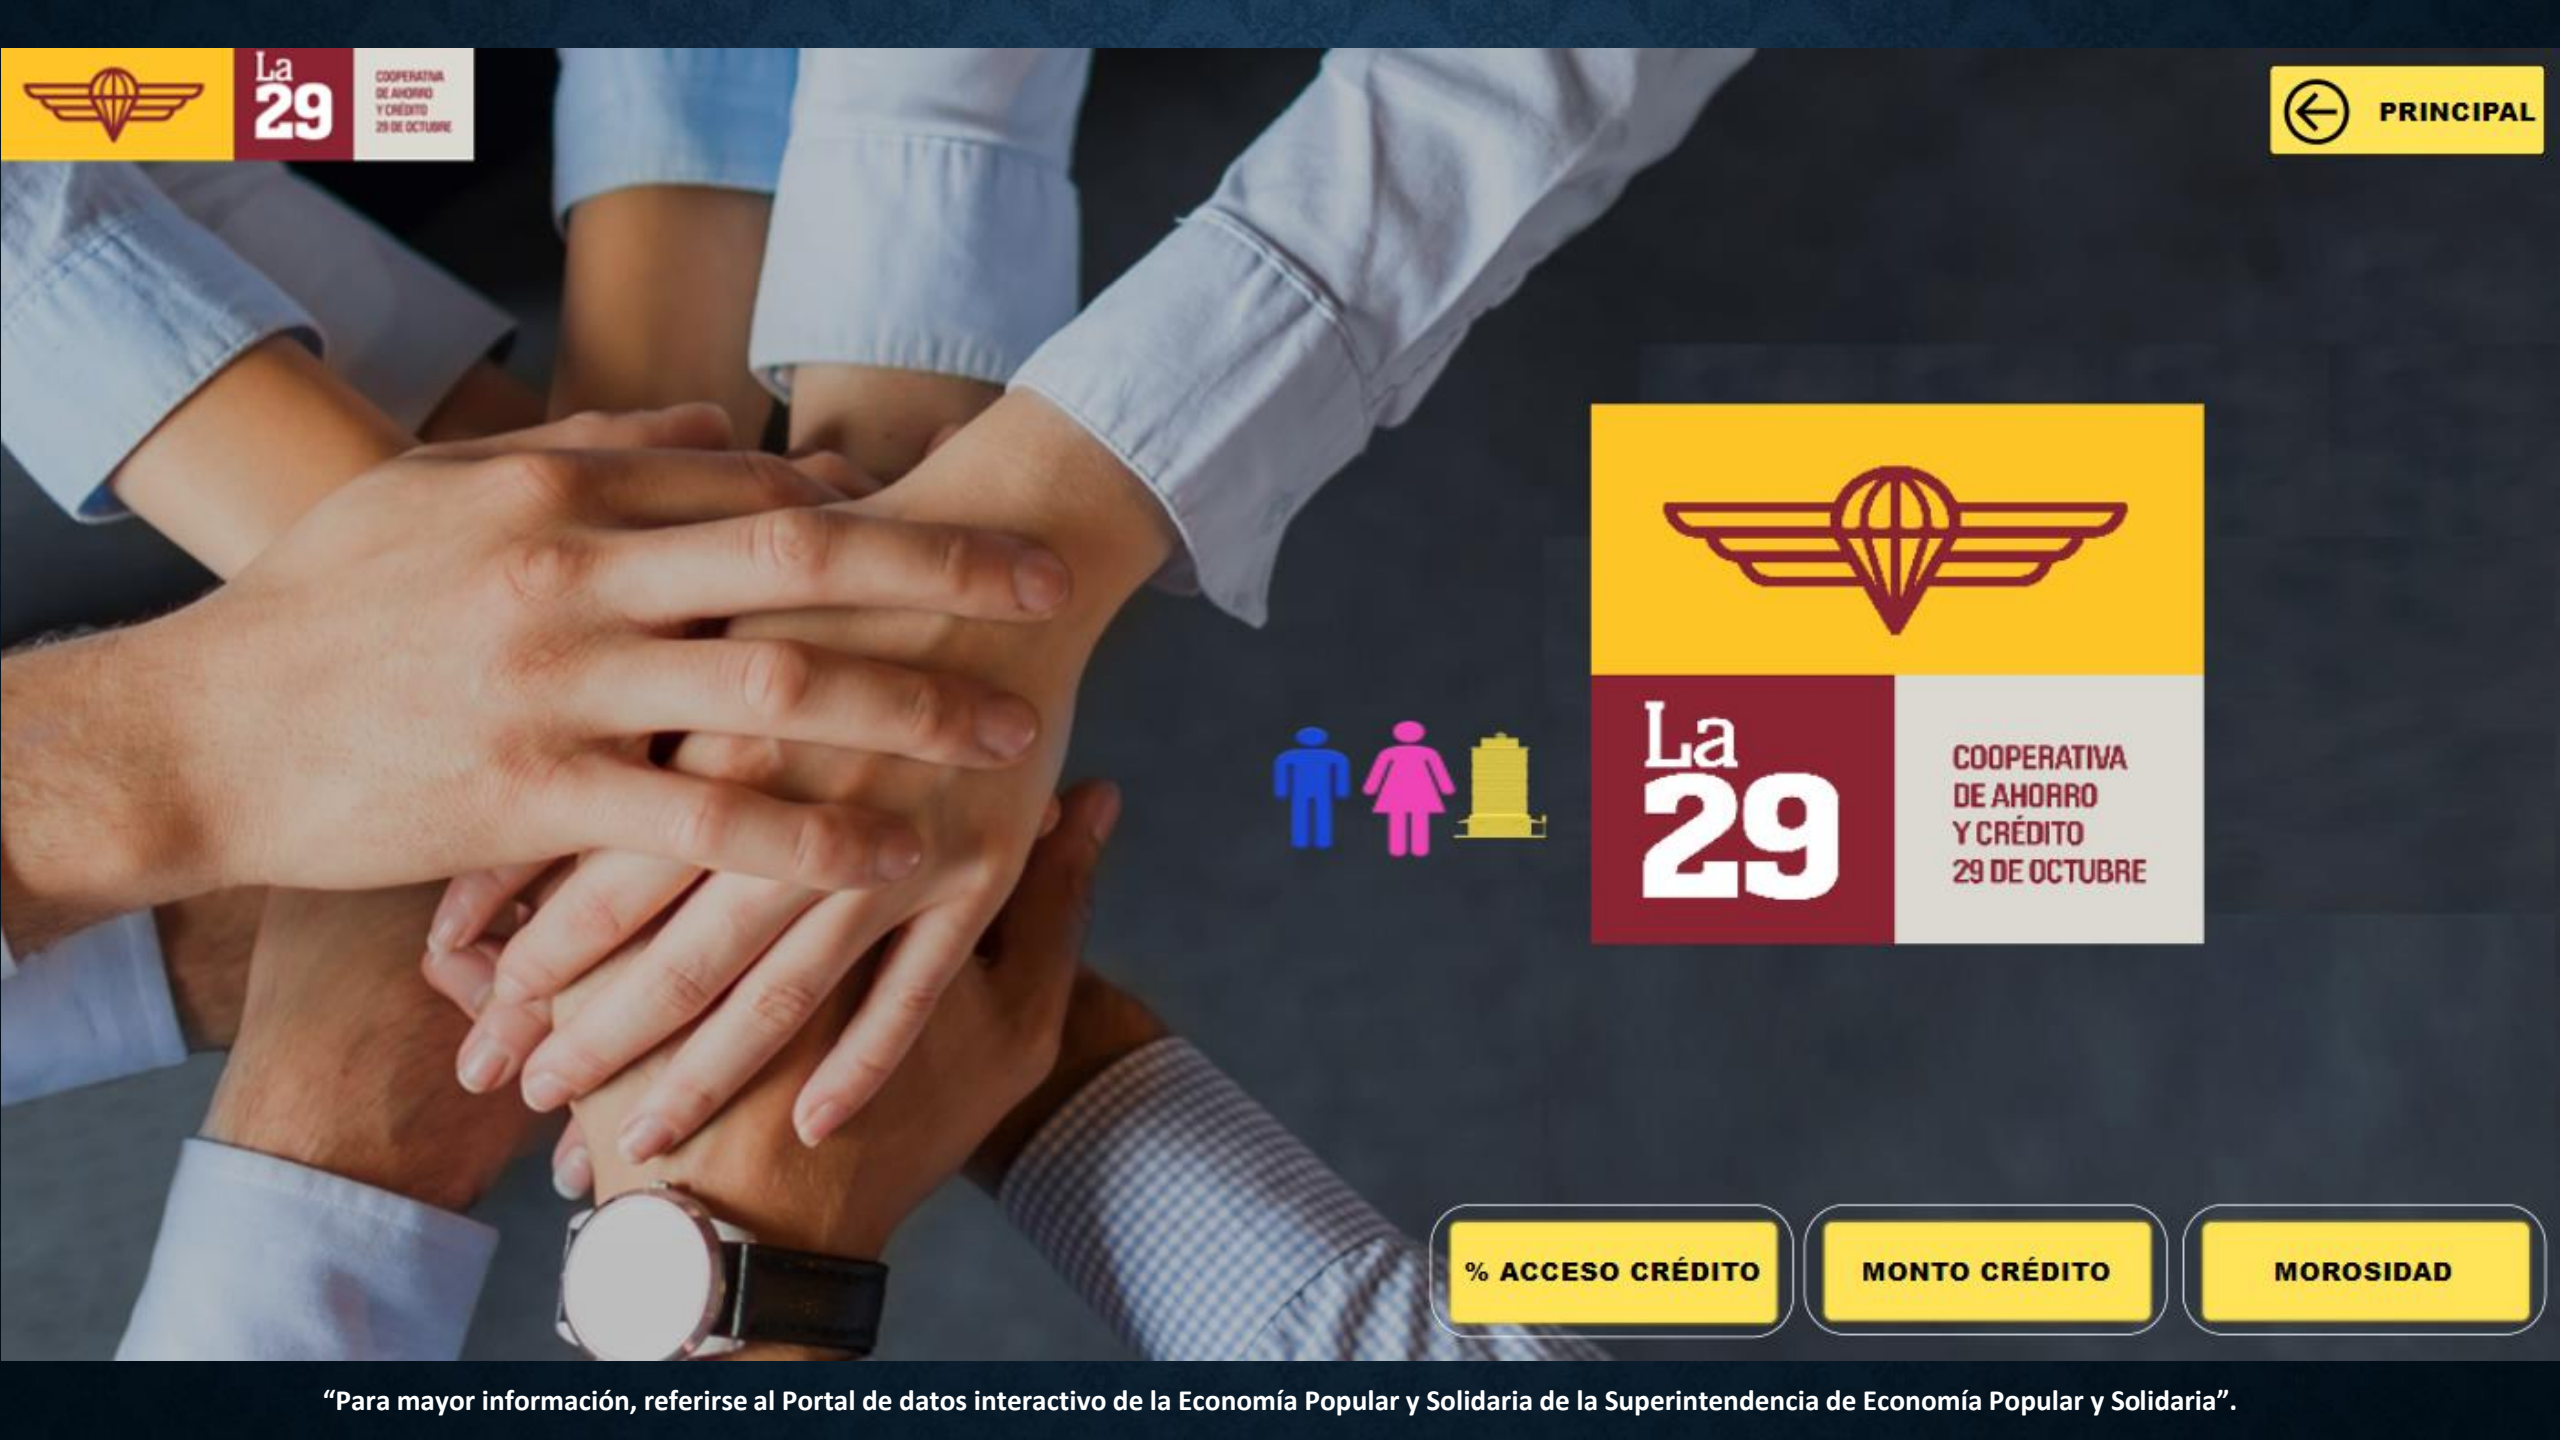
La 29 COOPERATIVA DE AHORRO Y CRÉDITO 29 DE OCTUBRE

PRINCIPAL

La 29

COOPERATIVA DE AHORRO Y CRÉDITO 29 DE OCTUBRE

% ACCESO CRÉDITO

MONTO CRÉDITO

MOROSIDAD

“Para mayor información, referirse al Portal de datos interactivo de la Economía Popular y Solidaria de la Superintendencia de Economía Popular y Solidaria”.